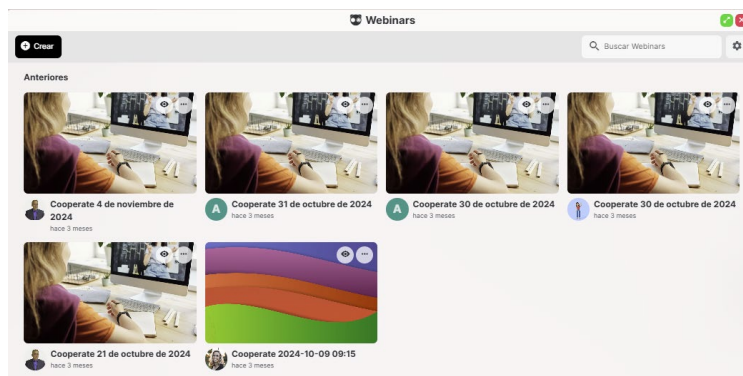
Webinars

Crear

Buscar Webinars

Anteriores

Cooperate 4 de noviembre de 2024
hace 3 meses

A Cooperate 31 de octubre de 2024
hace 3 meses

A Cooperate 30 de octubre de 2024
hace 3 meses

Cooperate 30 de octubre de 2024
hace 3 meses

Cooperate 21 de octubre de 2024
hace 3 meses

Cooperate 2024-10-09 09:15
hace 3 meses